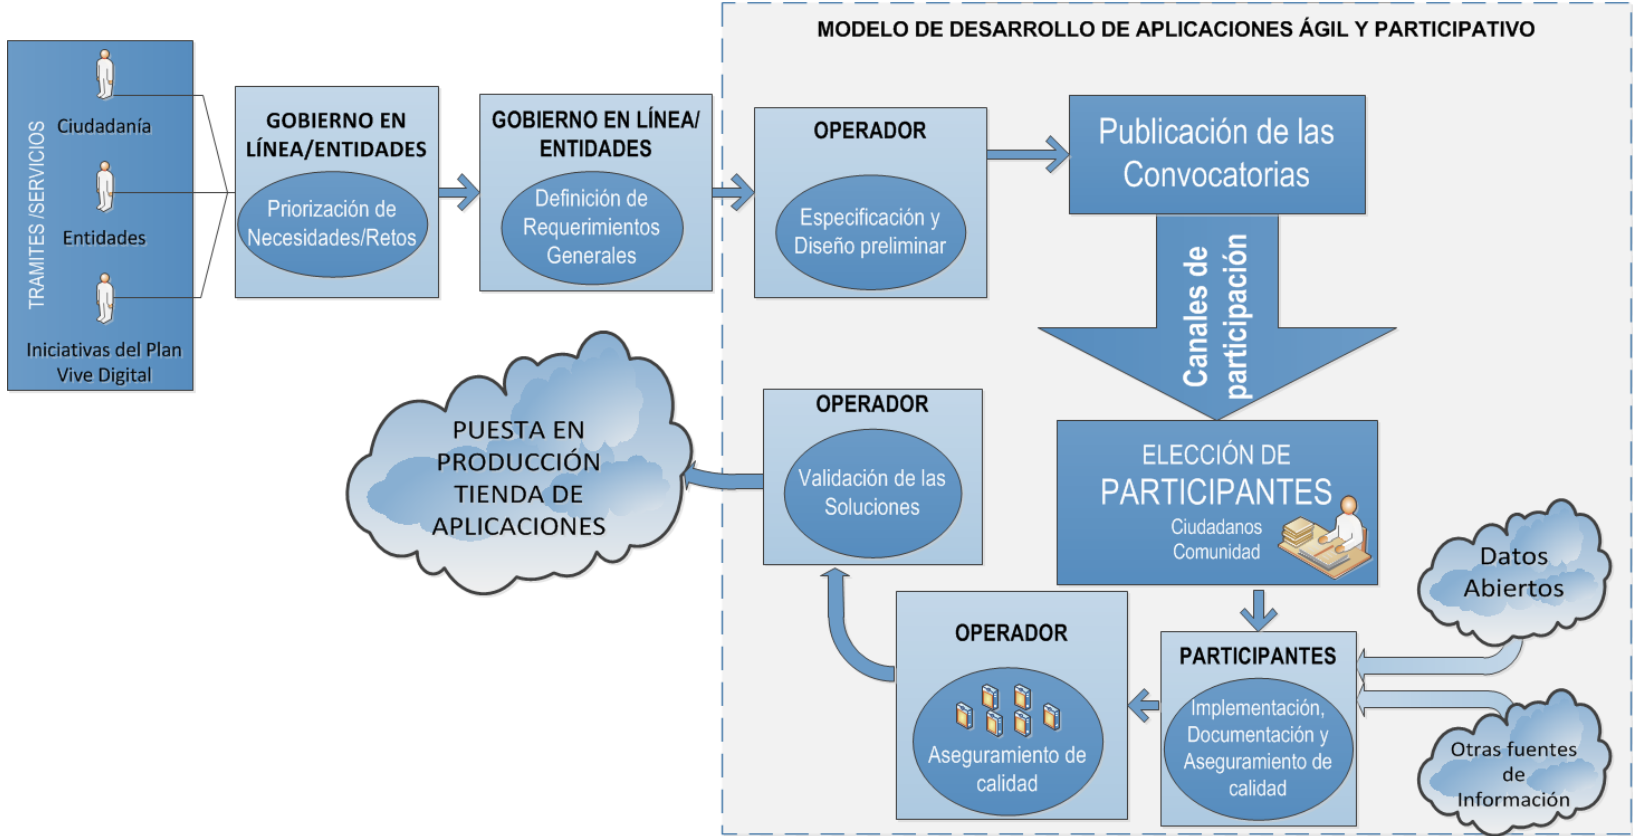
TRAMITES /SERVICIOS

Ciudadanía

Entidades

Iniciativas del Plan Vive Digital

GOBIERNO EN LÍNEA/ENTIDADES

Priorización de Necesidades/Retos

GOBIERNO EN LÍNEA/ ENTIDADES

Definición de Requerimientos Generales

MODELO DE DESARROLLO DE APLICACIONES ÁGIL Y PARTICIPATIVO

OPERADOR

Especificación y Diseño preliminar

Publicación de las Convocatorias

Canales de participación

ELECCIÓN DE PARTICIPANTES

Ciudadanos Comunidad

OPERADOR

Validación de las Soluciones

PUESTA EN PRODUCCIÓN TIENDA DE APLICACIONES

Datos Abiertos

OPERADOR

Aseguramiento de calidad

PARTICIPANTES

Implementación, Documentación y Aseguramiento de calidad

Otras fuentes de Información